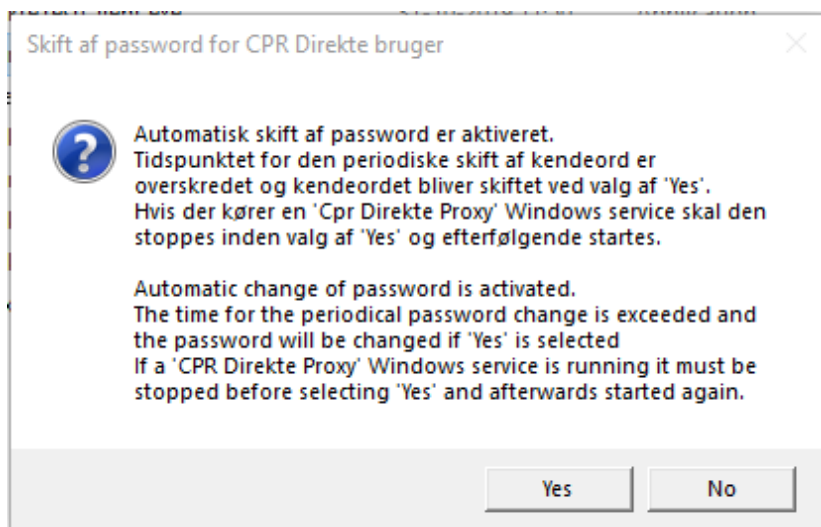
Skift af password for CPR Direkte bruger

Automatisk skift af password er aktiveret.
Tidspunktet for den periodiske skift af kendeord er overskredet og kendeordet bliver skiftet ved valg af 'Yes'.
Hvis der kører en 'Cpr Direkte Proxy' Windows service skal den stoppes inden valg af 'Yes' og efterfølgende startes.

Automatic change of password is activated.
The time for the periodical password change is exceeded and the password will be changed if 'Yes' is selected
If a 'CPR Direkte Proxy' Windows service is running it must be stopped before selecting 'Yes' and afterwards started again.

Yes
No